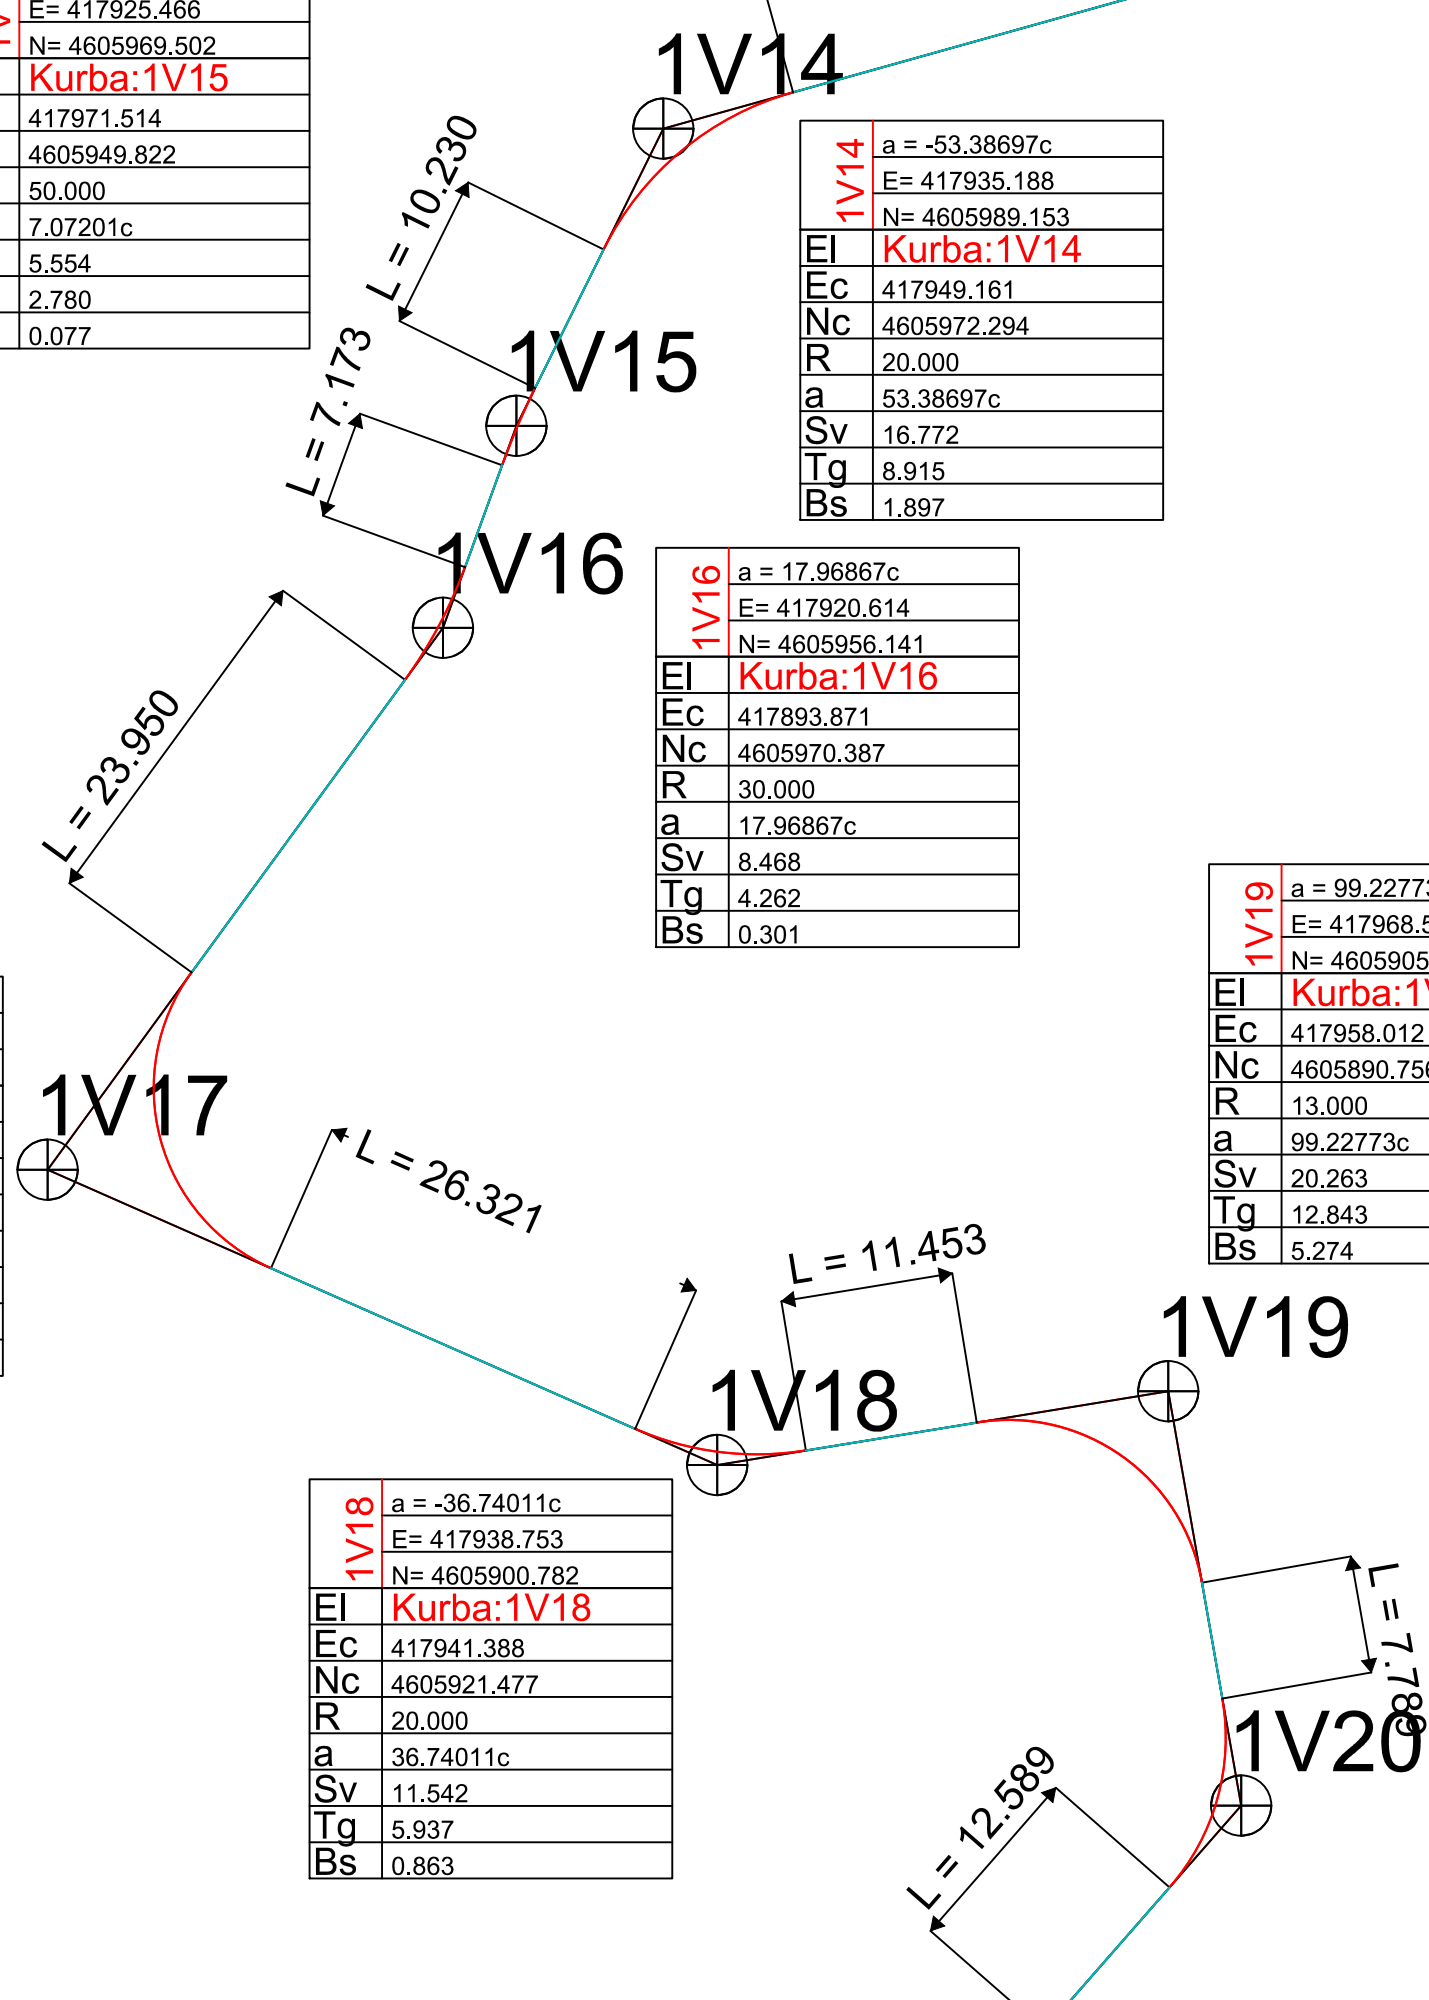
| | |
|---|---|
| | E= 417925.466 |
| | N= 4605969.502 |
| | Kurba:1V15 |
| | 417971.514 |
| | 4605949.822 |
| | 50.000 |
| | 7.07201c |
| | 5.554 |
| | 2.780 |
| | 0.077 |

1V14

L = 10.230

| 1V14 | a = -53.38697c |
|---|---|
| | E= 417935.188 |
| | N= 4605989.153 |
| El | Kurba:1V14 |
| Ec | 417949.161 |
| Nc | 4605972.294 |
| R | 20.000 |
| a | 53.38697c |
| Sv | 16.772 |
| Tg | 8.915 |
| Bs | 1.897 |

1V15

L = 7.173

1V16

| 1V16 | a = 17.96867c |
|---|---|
| | E= 417920.614 |
| | N= 4605956.141 |
| El | Kurba:1V16 |
| Ec | 417893.871 |
| Nc | 4605970.387 |
| R | 30.000 |
| a | 17.96867c |
| Sv | 8.468 |
| Tg | 4.262 |
| Bs | 0.301 |

L = 23.950

| 1V19 | a = 99.2277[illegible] |
|---|---|
| | E= 417968.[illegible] |
| | N= 4605905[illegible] |
| El | Kurba:1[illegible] |
| Ec | 417958.012 |
| Nc | 4605890.75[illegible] |
| R | 13.000 |
| a | 99.22773c |
| Sv | 20.263 |
| Tg | 12.843 |
| Bs | 5.274 |

1V17

L = 26.321

L = 11.453

1V19

1V18

| 1V18 | a = -36.74011c |
|---|---|
| | E= 417938.753 |
| | N= 4605900.782 |
| El | Kurba:1V18 |
| Ec | 417941.388 |
| Nc | 4605921.477 |
| R | 20.000 |
| a | 36.74011c |
| Sv | 11.542 |
| Tg | 5.937 |
| Bs | 0.863 |

L = 7.78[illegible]

1V20

L = 12.589